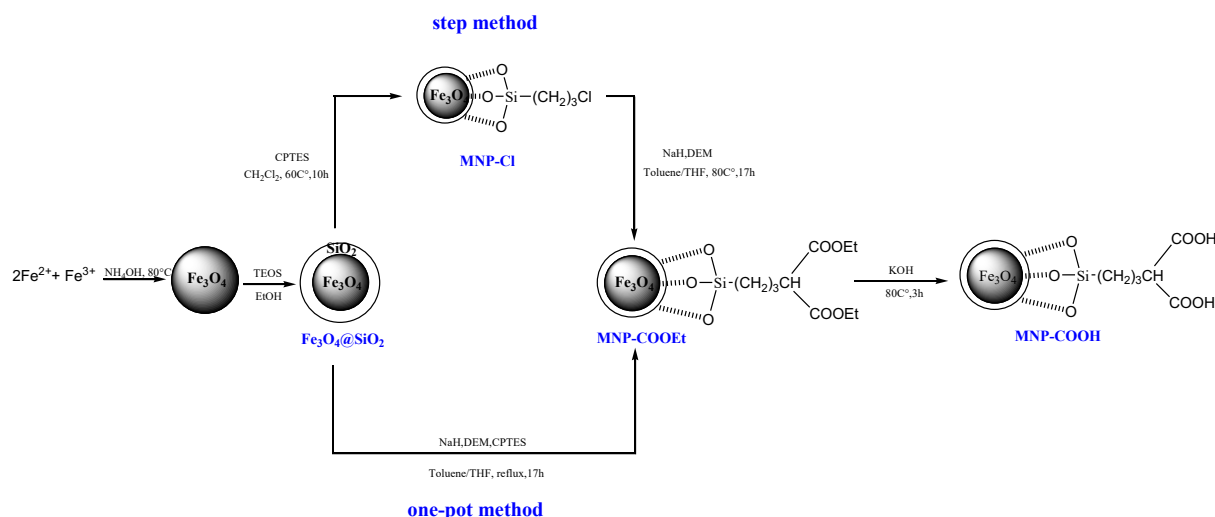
step method

$Fe_3O_4$ O O-Si-$(CH_2)_3Cl$ O

MNP-Cl

CPTES
$CH_2Cl_2$, 60C°,10h

NaH,DEM
Toluene/THF, 80C°,17h

$2Fe^{2+}$+ $Fe^{3+}$ $NH_4OH$, 80°C $Fe_3O_4$ TEOS EtOH $SiO_2$ $Fe_3O_4$

$Fe_3O_4@SiO_2$

$Fe_3O_4$ O O-Si-$(CH_2)_3CH$ O COOEt COOEt

MNP-COOEt

KOH
80C°,3h

$Fe_3O_4$ O O-Si-$(CH_2)_3CH$ O COOH COOH

MNP-COOH

NaH,DEM,CPTES
Toluene/THF, reflux,17h

one-pot method